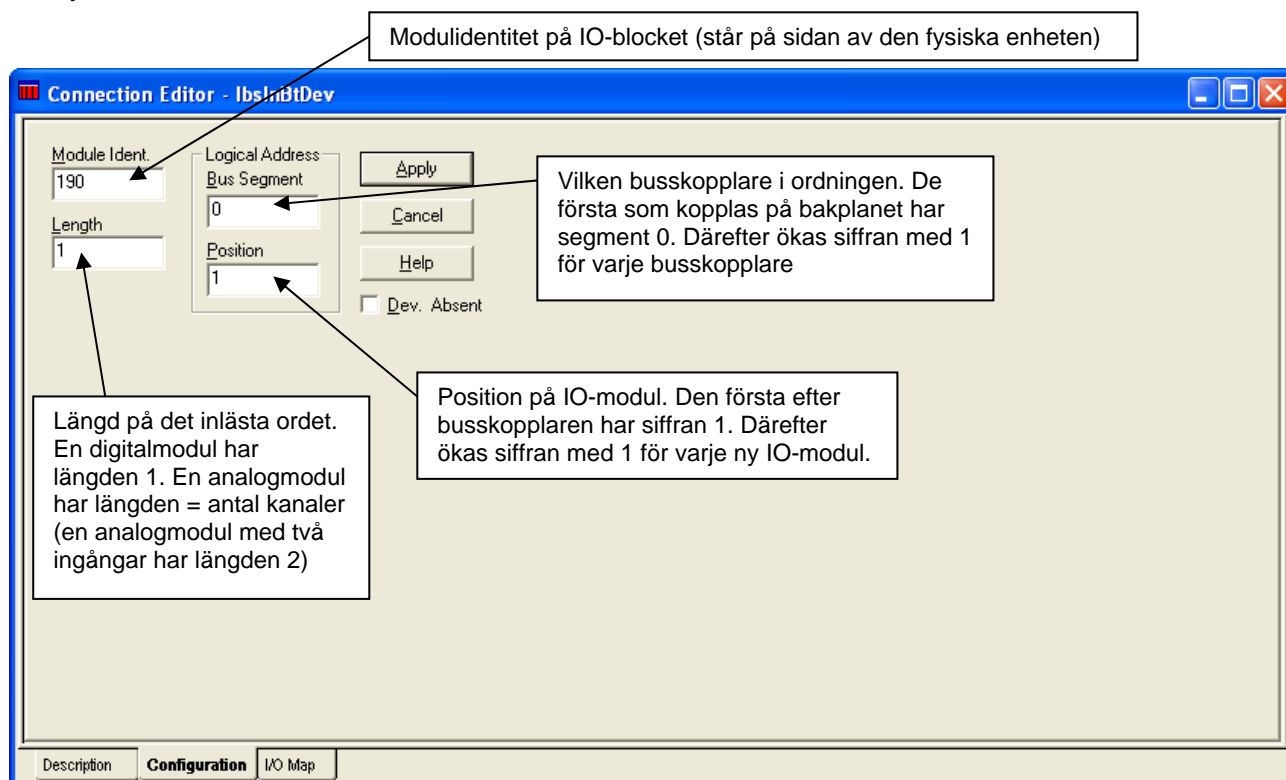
Modulidentitet på IO-blocket (står på sidan av den fysiska enheten)

Connection Editor - IbsInBtDev

Module Ident.
190

Length
1

Logical Address
Bus Segment
0

Position
1

Apply

Cancel

Help

Dev. Absent

Vilken busskopplare i ordningen. De första som kopplas på bakplanet har segment 0. Därefter ökas siffran med 1 för varje busskopplare

Position på IO-modul. Den första efter busskopplaren har siffran 1. Därefter ökas siffran med 1 för varje ny IO-modul.

Längd på det inlästa ordet. En digitalmodul har längden 1. En analogmodul har längden = antal kanaler (en analogmodul med två ingångar har längden 2)

Description | Configuration | I/O Map